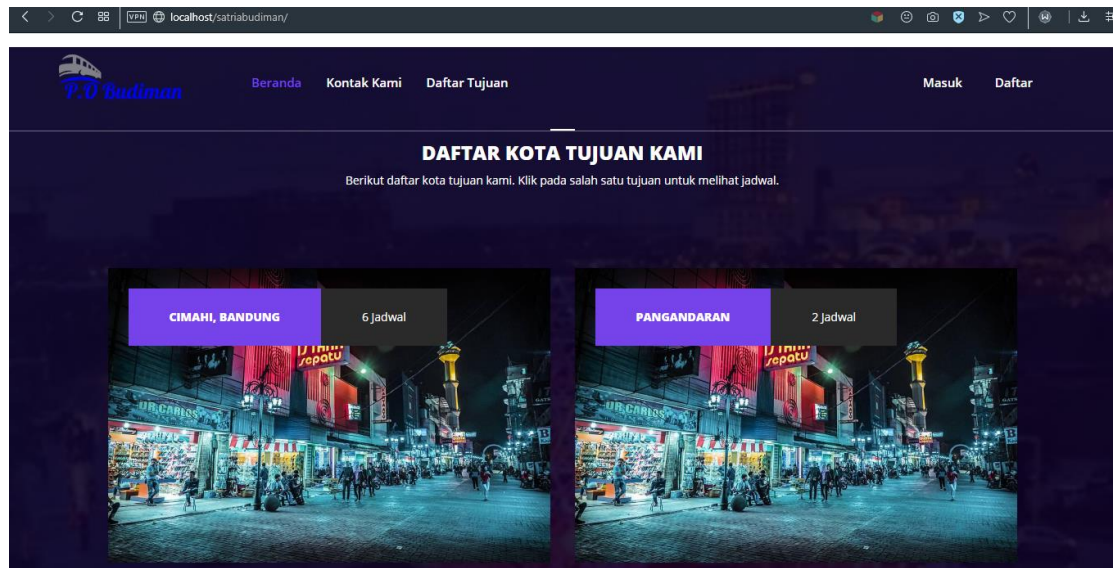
VPN localhost/satriabudiman/

P.O Budiman

Beranda Kontak Kami Daftar Tujuan

Masuk Daftar

DAFTAR KOTA TUJUAN KAMI

Berikut daftar kota tujuan kami. Klik pada salah satu tujuan untuk melihat jadwal.

CIMAHI, BANDUNG 6 Jadwal

PANGANDARAN 2 Jadwal